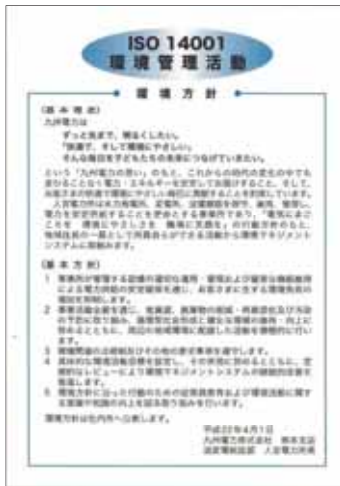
ISO 14001
環境管理活動

環境方針

〔基本理念〕
九州電力は

ずっと先まで、明るくしたい。
「快適で。そして環境にやさしい」
そんな毎日を子どもたちの未来につなげていきたい。

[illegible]

〔基本方針〕
1 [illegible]
2 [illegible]
3 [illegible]
4 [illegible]
5 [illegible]

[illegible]

平成22年4月1日
九州電力株式会社 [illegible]
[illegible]